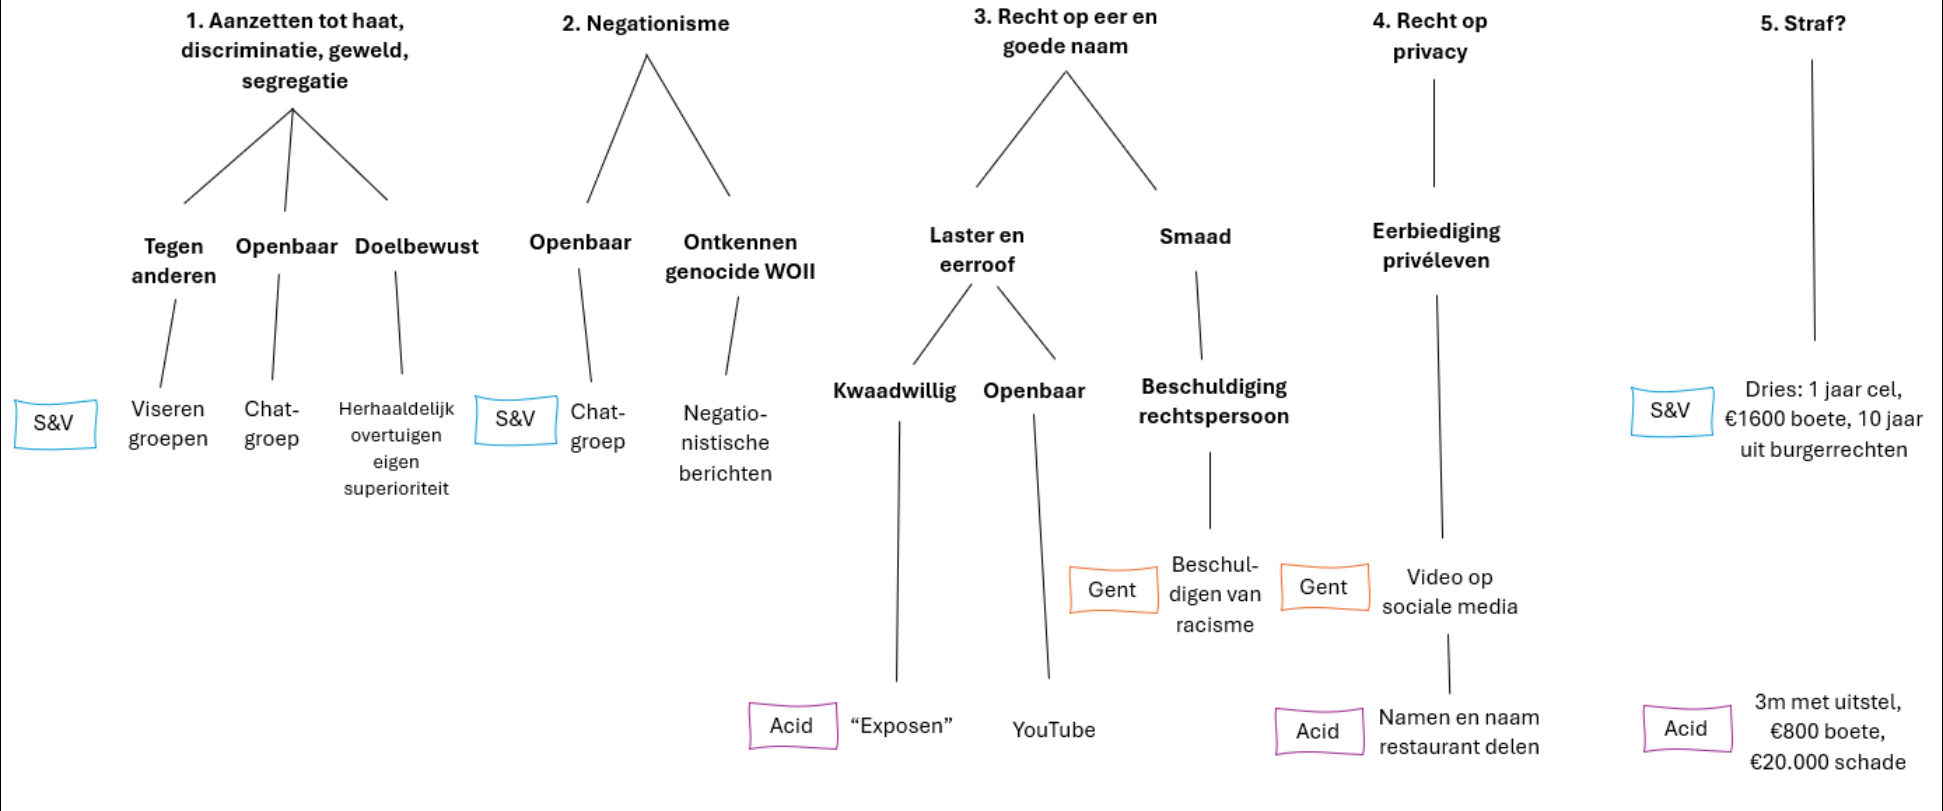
1. Aanzetten tot haat, discriminatie, geweld, segregatie

Tegen anderen

S&V

Viseren groepen

Openbaar

Chat-groep

Doelbewust

Herhaaldelijk overtuigen eigen superioriteit

2. Negationisme

Openbaar

S&V

Chat-groep

Ontkennen genocide WOII

Negationistische berichten

3. Recht op eer en goede naam

Laster en eerroof

Kwaadwillig

Acid

“Exposen”

Openbaar

YouTube

Smaad

Beschuldiging rechtspersoon

Gent

Beschuldigen van racisme

4. Recht op privacy

Eerbiediging privéleven

Gent

Video op sociale media

Acid

Namen en naam restaurant delen

5. Straf?

S&V

Dries: 1 jaar cel, €1600 boete, 10 jaar uit burgerrechten

Acid

3m met uitstel, €800 boete, €20.000 schade